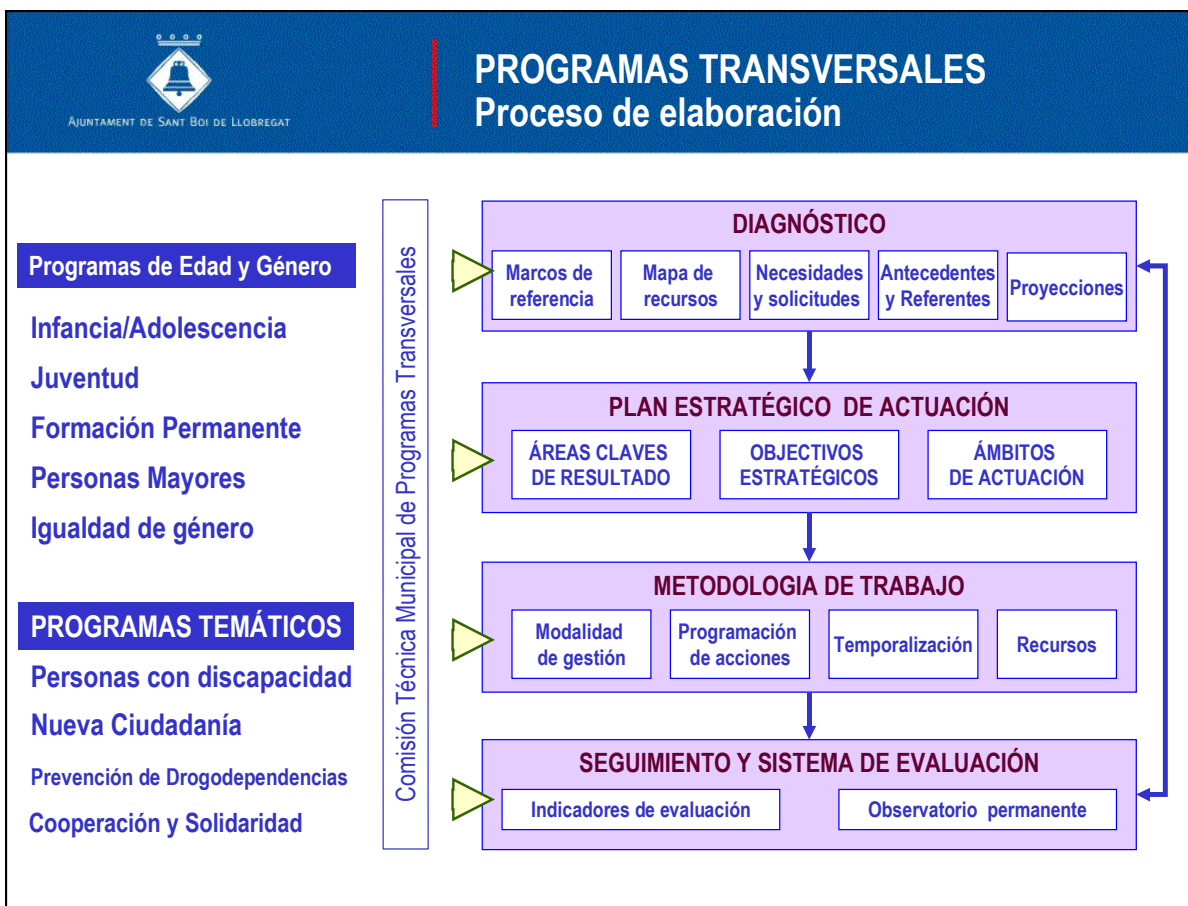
Ajuntament de Sant Boi de Llobregat

PROGRAMAS TRANSVERSALES
Proceso de elaboración

Programas de Edad y Género

Infancia/Adolescencia

Juventud

Formación Permanente

Personas Mayores

Igualdad de género

PROGRAMAS TEMÁTICOS

Personas con discapacidad

Nueva Ciudadanía

Prevención de Drogodependencias

Cooperación y Solidaridad

Comisión Técnica Municipal de Programas Transversales

DIAGNÓSTICO

Marcos de referencia

Mapa de recursos

Necesidades y solicitudes

Antecedentes y Referentes

Proyecciones

PLAN ESTRATÉGICO DE ACTUACIÓN

ÁREAS CLAVES DE RESULTADO

OBJECTIVOS ESTRATÉGICOS

ÁMBITOS DE ACTUACIÓN

METODOLOGIA DE TRABAJO

Modalidad de gestión

Programación de acciones

Temporalización

Recursos

SEGUIMIENTO Y SISTEMA DE EVALUACIÓN

Indicadores de evaluación

Observatorio permanente